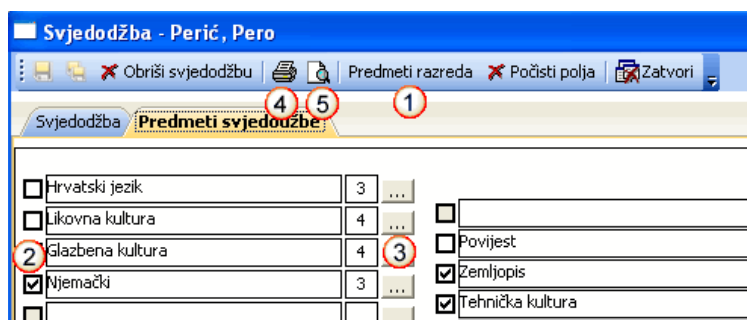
Svjedodžba - Perić, Pero

Obriši svjedodžbu | Predmeti razreda | Počisti polja | Zatvori

4 5 1

Svjedodžba | Predmeti svjedodžbe

Hrvatski jezik 3 ...
Likovna kultura 4 ...
2 Glazbena kultura 4 3
Njemački 3 ...

Povijest
Zemljopis
Tehnička kultura